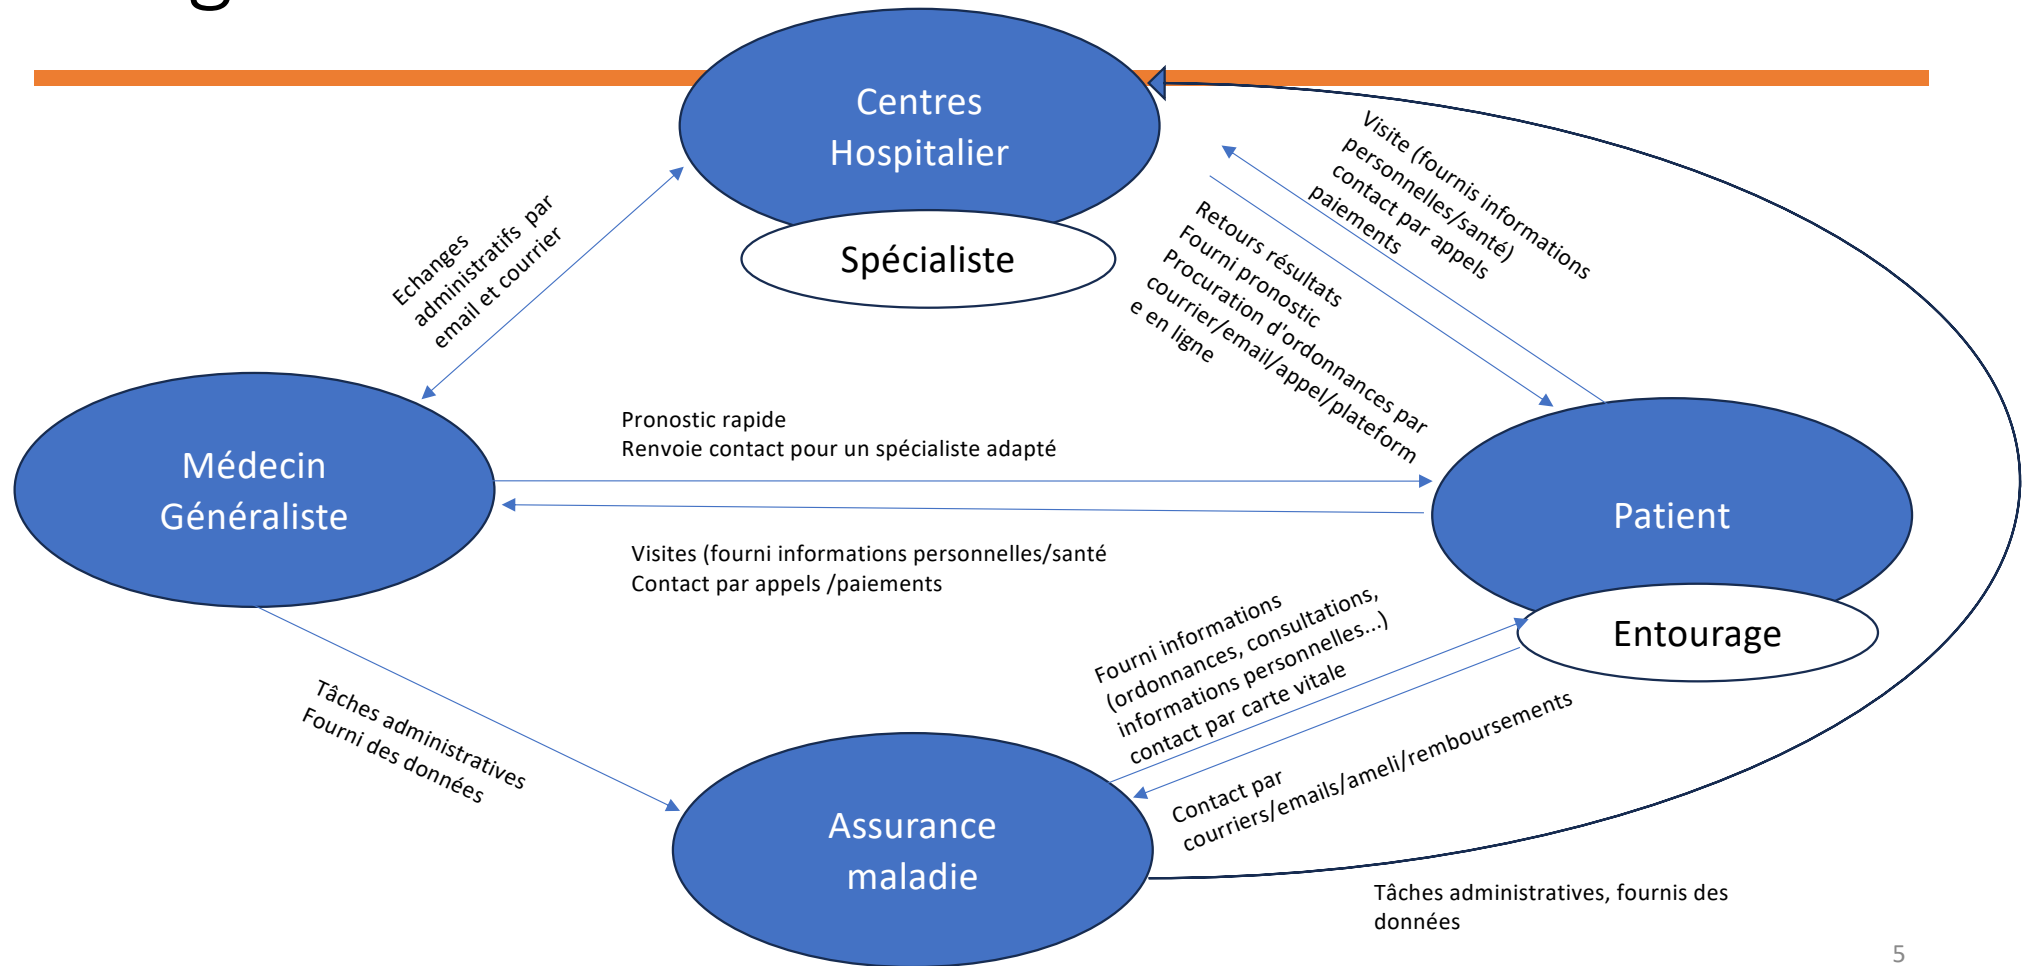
Centres Hospitalier

Spécialiste

Echanges administratifs par email et courrier

Visite (fournis informations personnelles/santé) contact par appels paiements

Retours résultats
Fourni pronostic
Procuration d'ordonnances par courrier/email/appel/plateform e en ligne

Médecin Généraliste

Pronostic rapide
Renvoie contact pour un spécialiste adapté

Patient

Visites (fourni informations personnelles/santé
Contact par appels /paiements

Entourage

Fourni informations (ordonnances, consultations, informations personnelles...) contact par carte vitale

Tâches administratives
Fourni des données

Assurance maladie

Contact par courriers/emails/ameli/remboursements

Tâches administratives, fournis des données

5